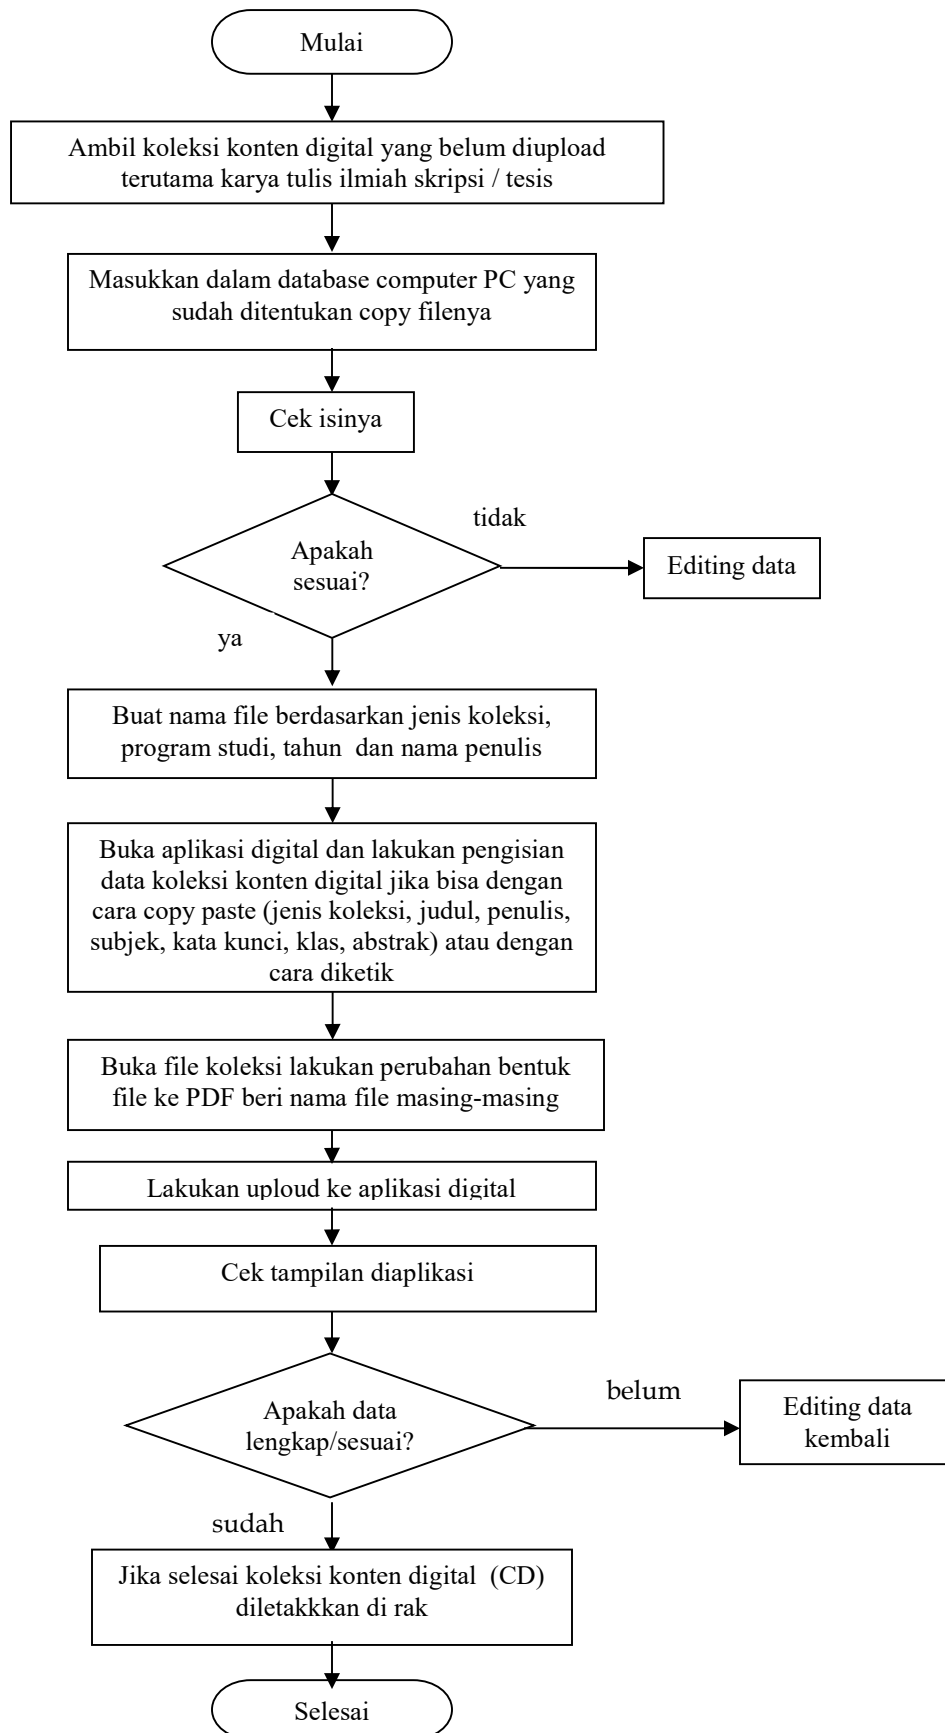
Mulai

Ambil koleksi konten digital yang belum diupload terutama karya tulis ilmiah skripsi / tesis

Masukkan dalam database computer PC yang sudah ditentukan copy filenya

Cek isinya

Apakah sesuai?

tidak

Editing data

ya

Buat nama file berdasarkan jenis koleksi, program studi, tahun dan nama penulis

Buka aplikasi digital dan lakukan pengisian data koleksi konten digital jika bisa dengan cara copy paste (jenis koleksi, judul, penulis, subjek, kata kunci, klas, abstrak) atau dengan cara diketik

Buka file koleksi lakukan perubahan bentuk file ke PDF beri nama file masing-masing

Lakukan uploud ke aplikasi digital

Cek tampilan diaplikasi

Apakah data lengkap/sesuai?

belum

Editing data kembali

sudah

Jika selesai koleksi konten digital (CD) diletakkkan di rak

Selesai